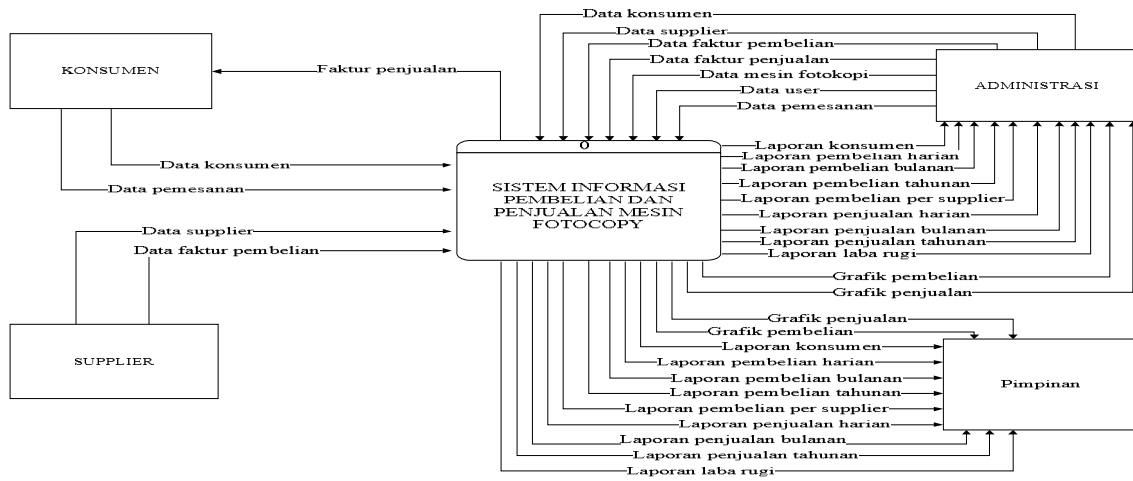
KONSUMEN

Faktur penjualan

Data konsumen

Data pemesanan

Data supplier

Data faktur pembelian

SUPPLIER

Data konsumen
Data supplier
Data faktur pembelian
Data faktur penjualan
Data mesin fotokopi
Data user
Data pemesanan

ADMINISTRASI

0

SISTEM INFORMASI PEMBELIAN DAN PENJUALAN MESIN FOTOCOPY

Laporan konsumen
Laporan pembelian harian
Laporan pembelian bulanan
Laporan pembelian tahunan
Laporan pembelian per supplier
Laporan penjualan harian
Laporan penjualan bulanan
Laporan penjualan tahunan
Laporan laba rugi
Grafik pembelian
Grafik penjualan

Grafik penjualan
Grafik pembelian
Laporan konsumen
Laporan pembelian harian
Laporan pembelian bulanan
Laporan pembelian tahunan
Laporan pembelian per supplier
Laporan penjualan harian
Laporan penjualan bulanan
Laporan penjualan tahunan
Laporan laba rugi

Pimpinan